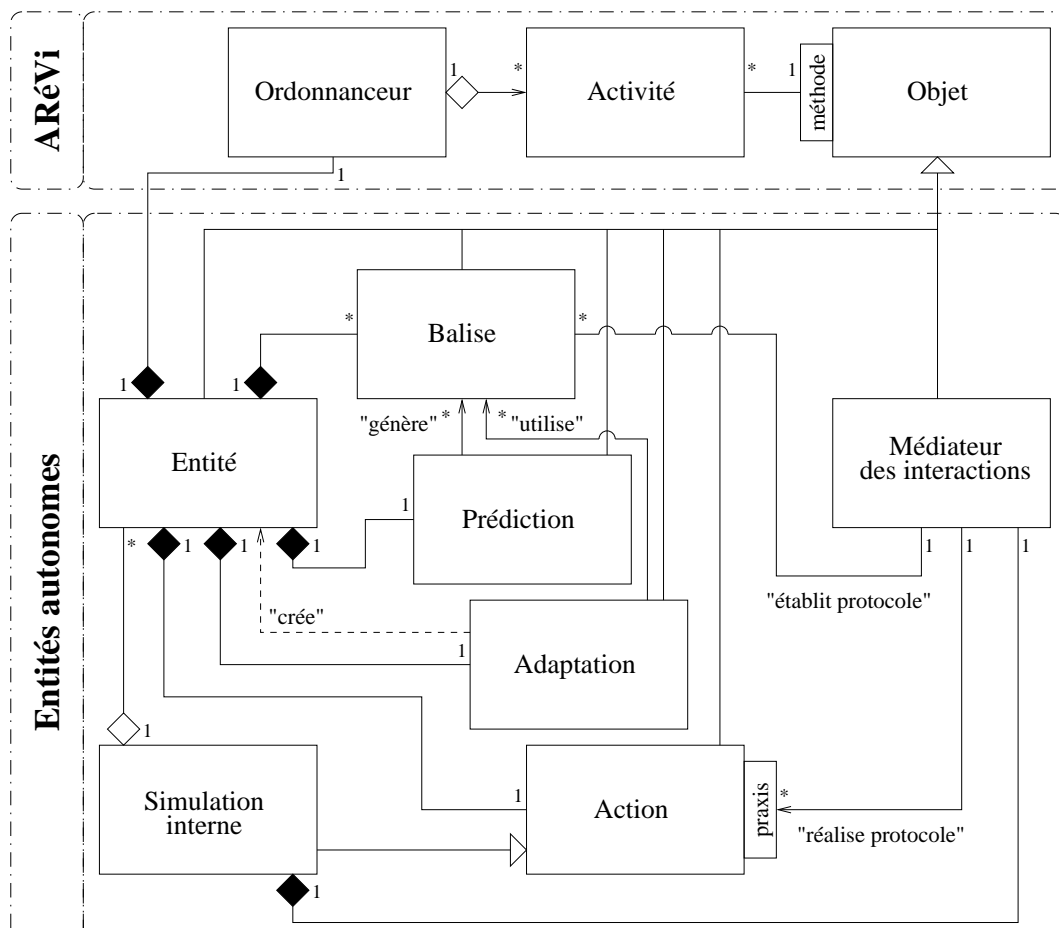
ARéVi

Ordonnanceur

1

*

Activité

*

1

méthode

Objet

1

Entités autonomes

Balise

*

*

1

1

"génère" *

* "utilise"

Entité

Prédiction

1

Médiateur des interactions

*

1

1

1

1

1

1

"établit protocole"

"crée"

1

Adaptation

1

Simulation interne

1

Action

praxis

*

"réalise protocole"

1